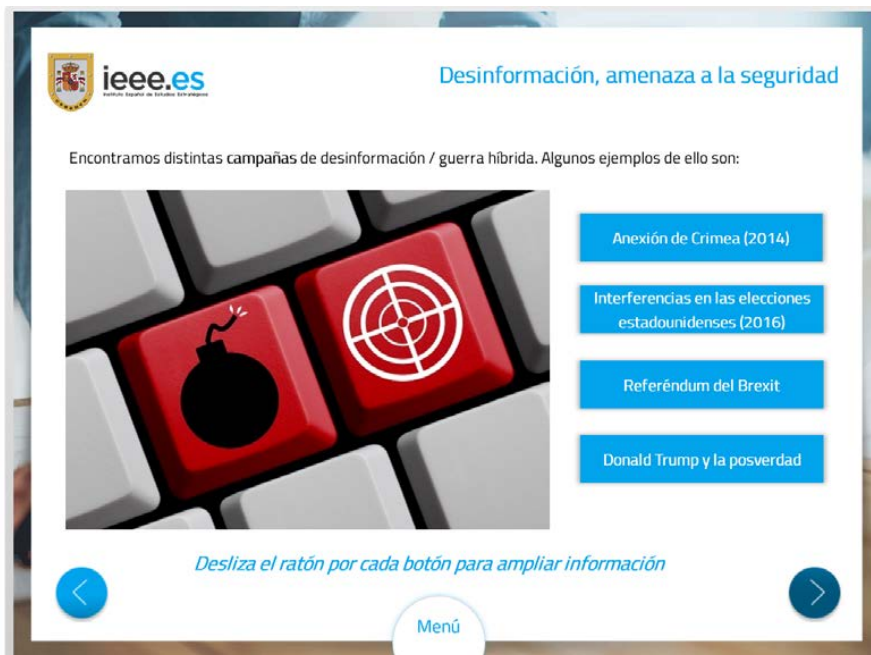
ieee.es
Instituto Español de Estudios Estratégicos

Desinformación, amenaza a la seguridad

Encontramos distintas campañas de desinformación / guerra híbrida. Algunos ejemplos de ello son:

Anexión de Crimea (2014)

Interferencias en las elecciones estadounidenses (2016)

Referéndum del Brexit

Donald Trump y la posverdad

Desliza el ratón por cada botón para ampliar información

Menú